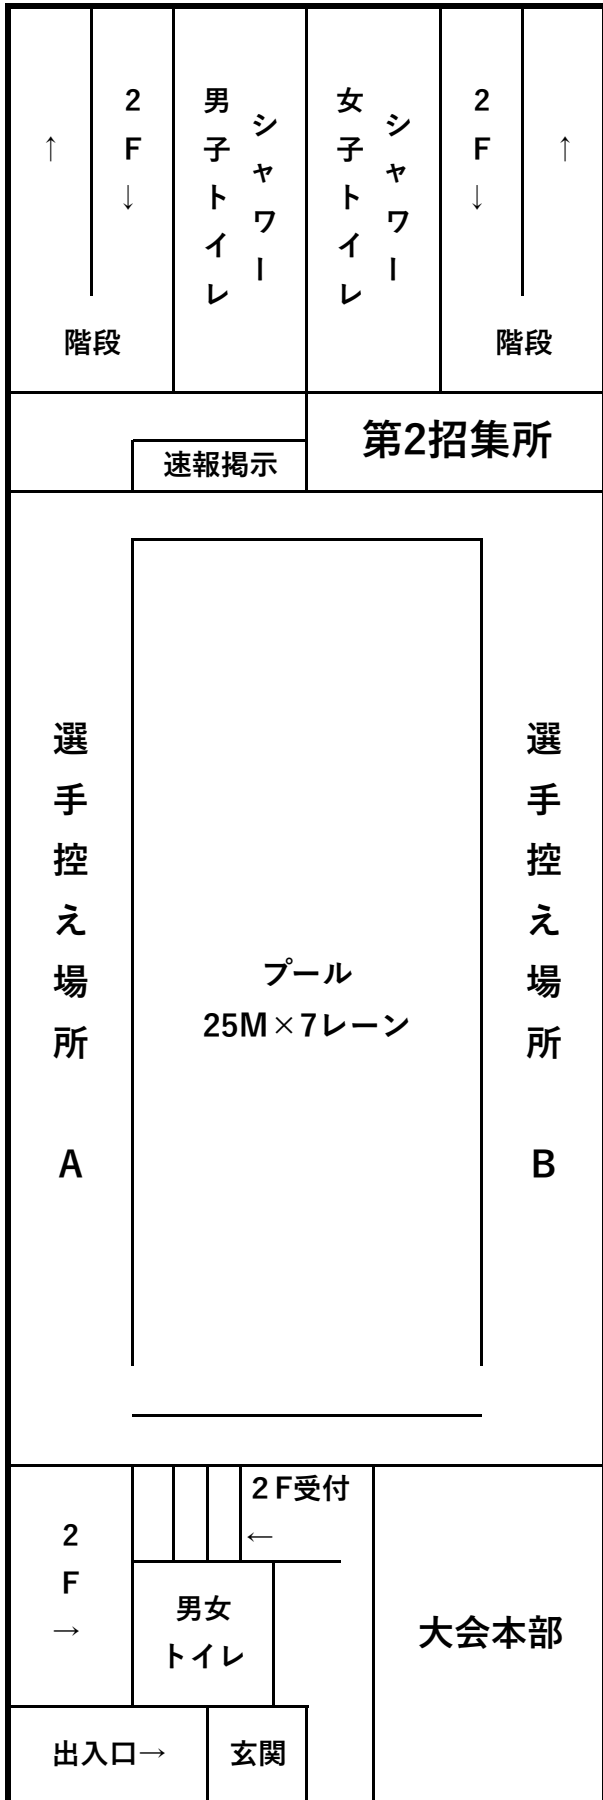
↑

2
F
↓

階段

男子トイレ

シャワー

女子トイレ

シャワー

2
F
↓

↑

階段

速報掲示

第2招集所

選手控え場所
A

プール
25M×7レーン

選手控え場所
B

2F受付
←

2
F
→

男女
トイレ

大会本部

出入口→

玄関